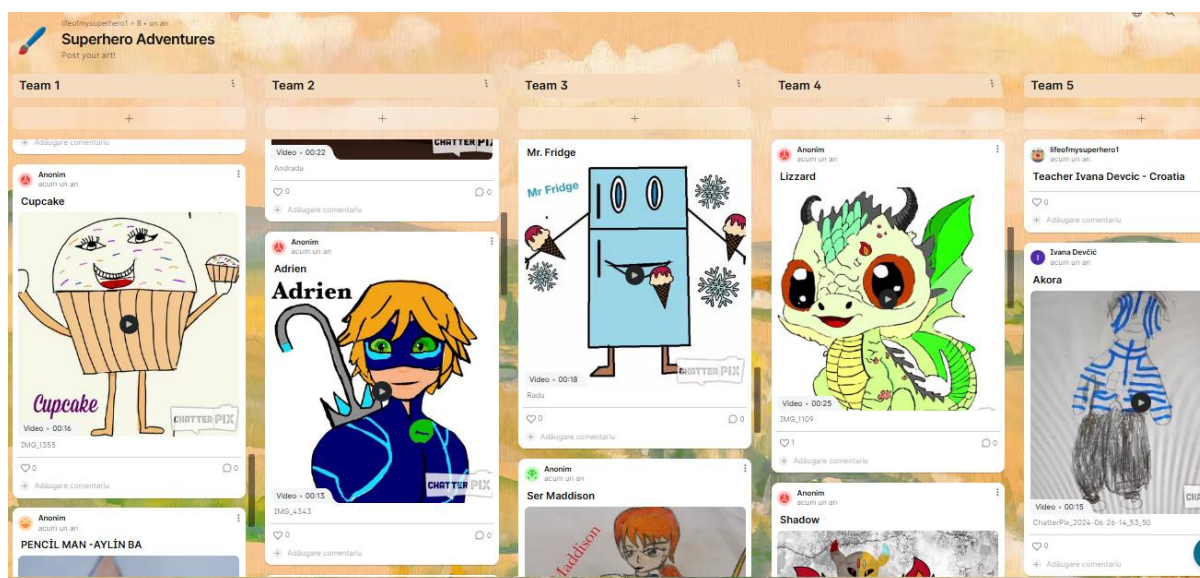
lifeofmysuperhero1 • 8 • un an
Superhero Adventures
Post your art!

Team 1
+
Adăugare comentariu
Anonim
acum un an
Cupcake
Cupcake
CHATTER PIX
Video • 00:16
IMG_1355
0
0
Adăugare comentariu
Anonim
acum un an
PENCİL MAN -AYLİN BA

Team 2
+
CHATTER PIX
Video • 00:22
Andrada
0
0
Adăugare comentariu
Anonim
acum un an
Adrien
Adrien
CHATTER PIX
Video • 00:13
IMG_4343
0
0
Adăugare comentariu

Team 3
+
Mr. Fridge
Mr Fridge
CHATTER PIX
Video • 00:18
Radu
0
0
Adăugare comentariu
Anonim
acum un an
Ser Maddison
Maddison

Team 4
+
Anonim
acum un an
Lizzard
Video • 00:25
IMG_1109
1
0
Adăugare comentariu
Anonim
acum un an
Shadow

Team 5
+
lifeofmysuperhero1
acum un an
Teacher Ivana Devcic - Croatia
0
Adăugare comentariu
Ivana Devčić
acum un an
Akora
CHA
Video • 00:15
ChatterPix_2024-06-26-14_53_50
0
Adăugare comentariu